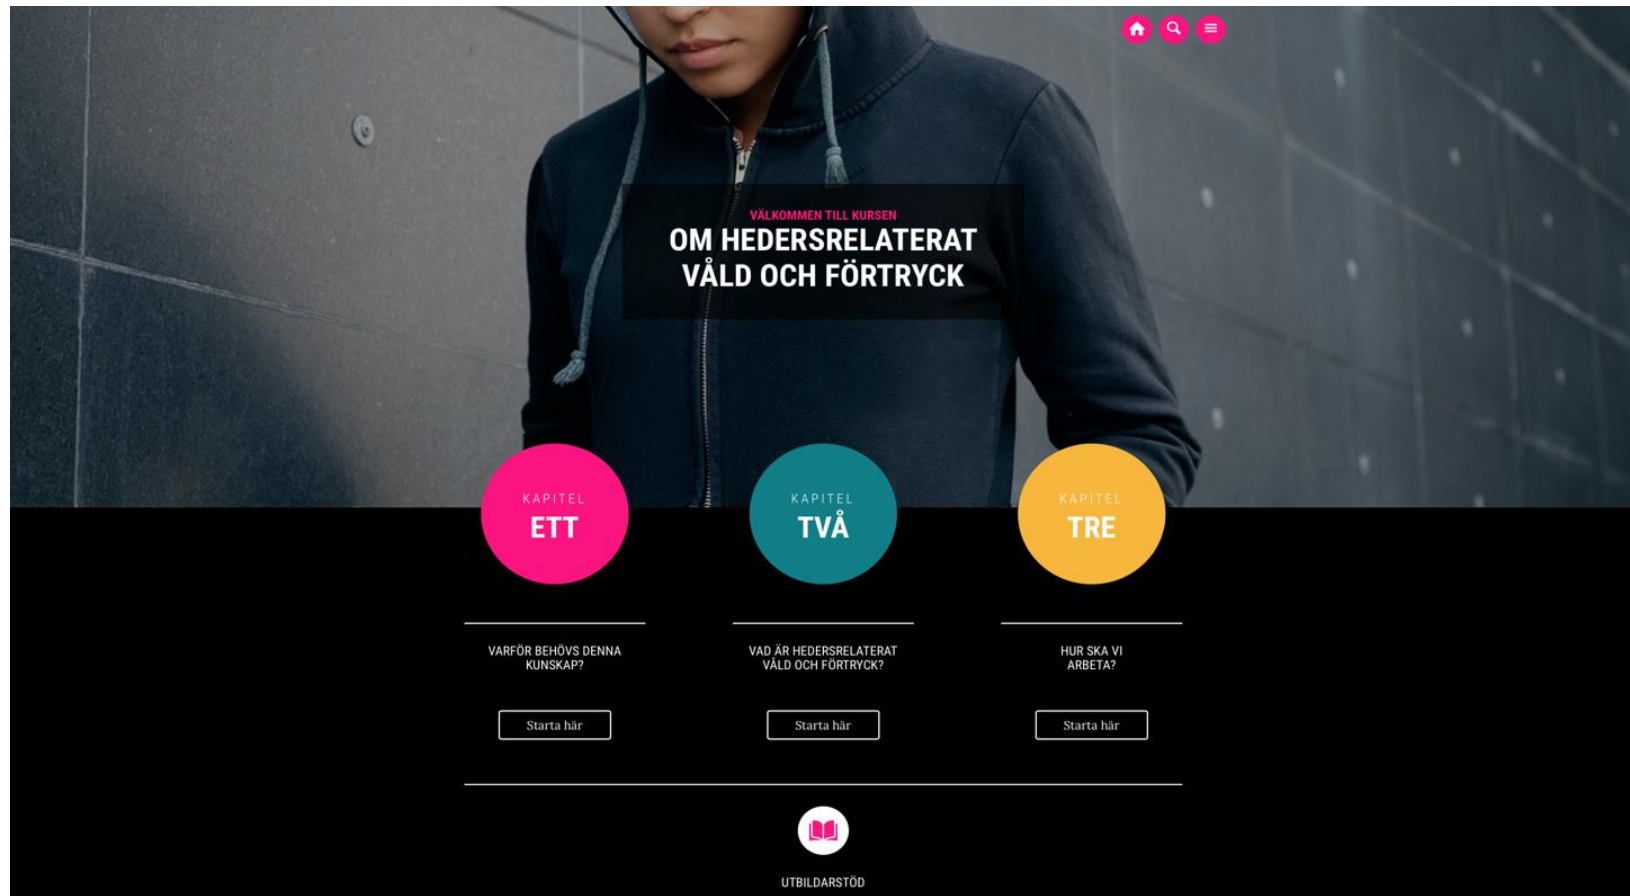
VÄLKOMMEN TILL KURSEN

OM HEDERSRELATERAT VÅLD OCH FÖRTRYCK

KAPITEL
ETT

KAPITEL
TVÅ

KAPITEL
TRE

VARFÖR BEHÖVS DENNA KUNSKAP?

Starta här

VAD ÄR HEDERSRELATERAT VÅLD OCH FÖRTRYCK?

Starta här

HUR SKA VI ARBETA?

Starta här

UTBILDARSTÖD